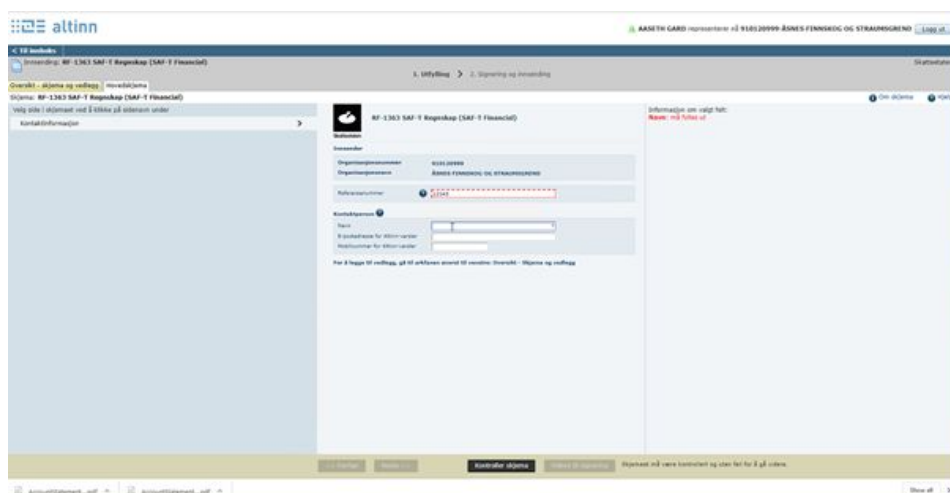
altinn

AASETH GARD representerer nå 910120999 ÅSNES FINNSKOG OG STRAUMSGREND Logg ut

< Til innboks

Innsending: RF-1363 SAF-T Regnskap (SAF-T Financial)

Skatteetaten

1. Utfylling > 2. Signering og innsending

Oversikt - skjema og vedlegg Hovedskjema

Skjema: RF-1363 SAF-T Regnskap (SAF-T Financial)

Om skjema Hjelp

Velg side i skjemaet ved å klikke på sidenavn under

Kontaktinformasjon >

RF-1363 SAF-T Regnskap (SAF-T Financial)

Skatteetaten

Innsender

Organisasjonsnummer 910120999

Organisasjonsnavn ÅSNES FINNSKOG OG STRAUMSGREND

Referansenummer 12345

Kontaktperson

Navn

E-postadresse for Altinn-varsler

Mobilnummer for Altinn-varsler

For å legge til vedlegg, gå til arkfanen øverst til venstre: Oversikt - Skjema og vedlegg

Informasjon om valgt felt:

Navn: må fylles ut

<< Forrige Neste >> Kontroller skjema Videre til signering Skjemaet må være kontrollert og uten feil for å gå videre.

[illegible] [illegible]

Show all